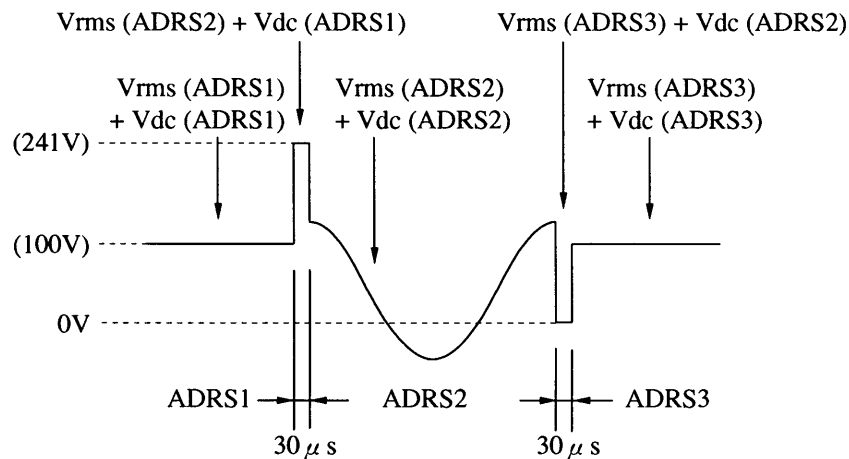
Vrms (ADRS2) + Vdc (ADRS1)

Vrms (ADRS3) + Vdc (ADRS2)

Vrms (ADRS1) + Vdc (ADRS1)

Vrms (ADRS2) + Vdc (ADRS2)

Vrms (ADRS3) + Vdc (ADRS3)

(241V)

(100V)

0V

ADRS1

ADRS2

ADRS3

30 $\mu$ s

30 $\mu$ s